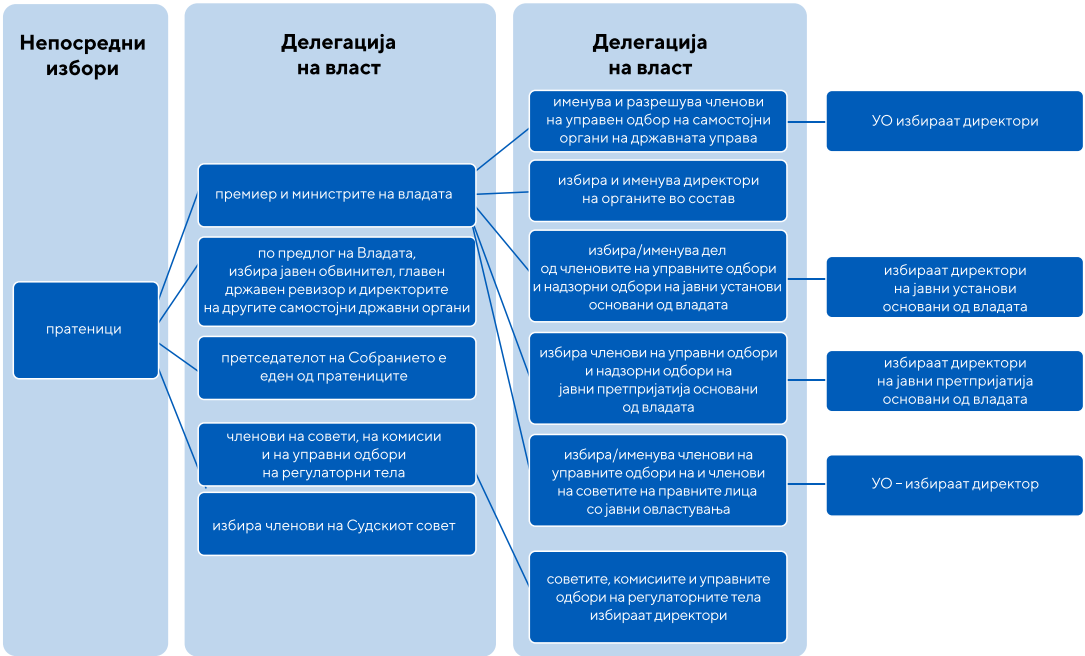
Непосредни избори

Делегација на власт

Делегација на власт

пратеници

премиер и министрите на владата

по предлог на Владата, избира јавен обвинител, главен државен ревизор и директорите на другите самостојни државни органи

претседателот на Собранието е еден од пратениците

членови на совети, на комисии и на управни одбори на регулаторни тела

избира членови на Судскиот совет

именува и разрешува членови на управен одбор на самостојни органи на државната управа

избира и именува директори на органите во состав

избира/именува дел од членовите на управните одбори и надзорни одбори на јавни установи основани од владата

избира членови на управни одбори и надзорни одбори на јавни претпријатија основани од владата

избира/именува членови на управните одбори на и членови на советите на правните лица со јавни овластувања

советите, комисиите и управните одбори на регулаторните тела избираат директори

УО избираат директори

избираат директори на јавни установи основани од владата

избираат директори на јавни претпријатија основани од владата

УО – избираат директор